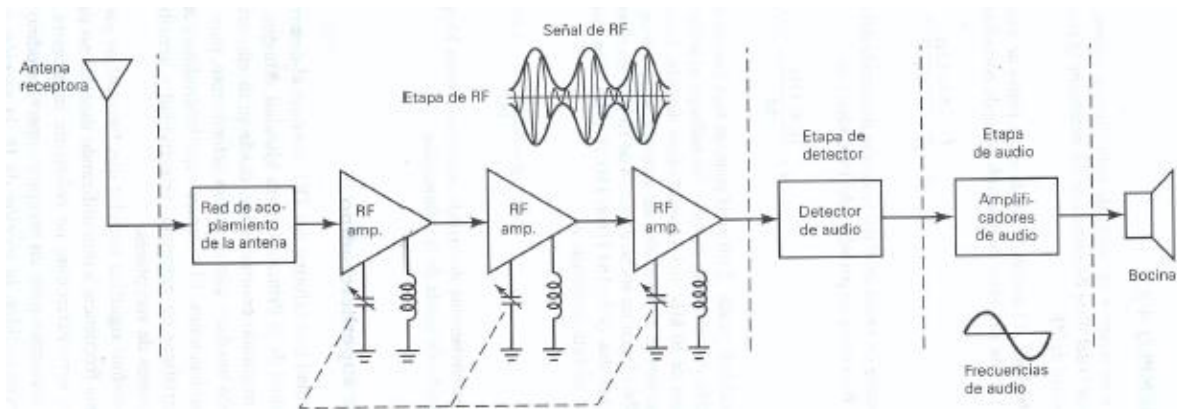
Señal de RF

Antena receptora

Etapa de RF

Etapa de detector

Etapa de audio

Red de acoplamiento de la antena

RF amp.

RF amp.

RF amp.

Detector de audio

Amplificadores de audio

Bocina

Frecuencias de audio